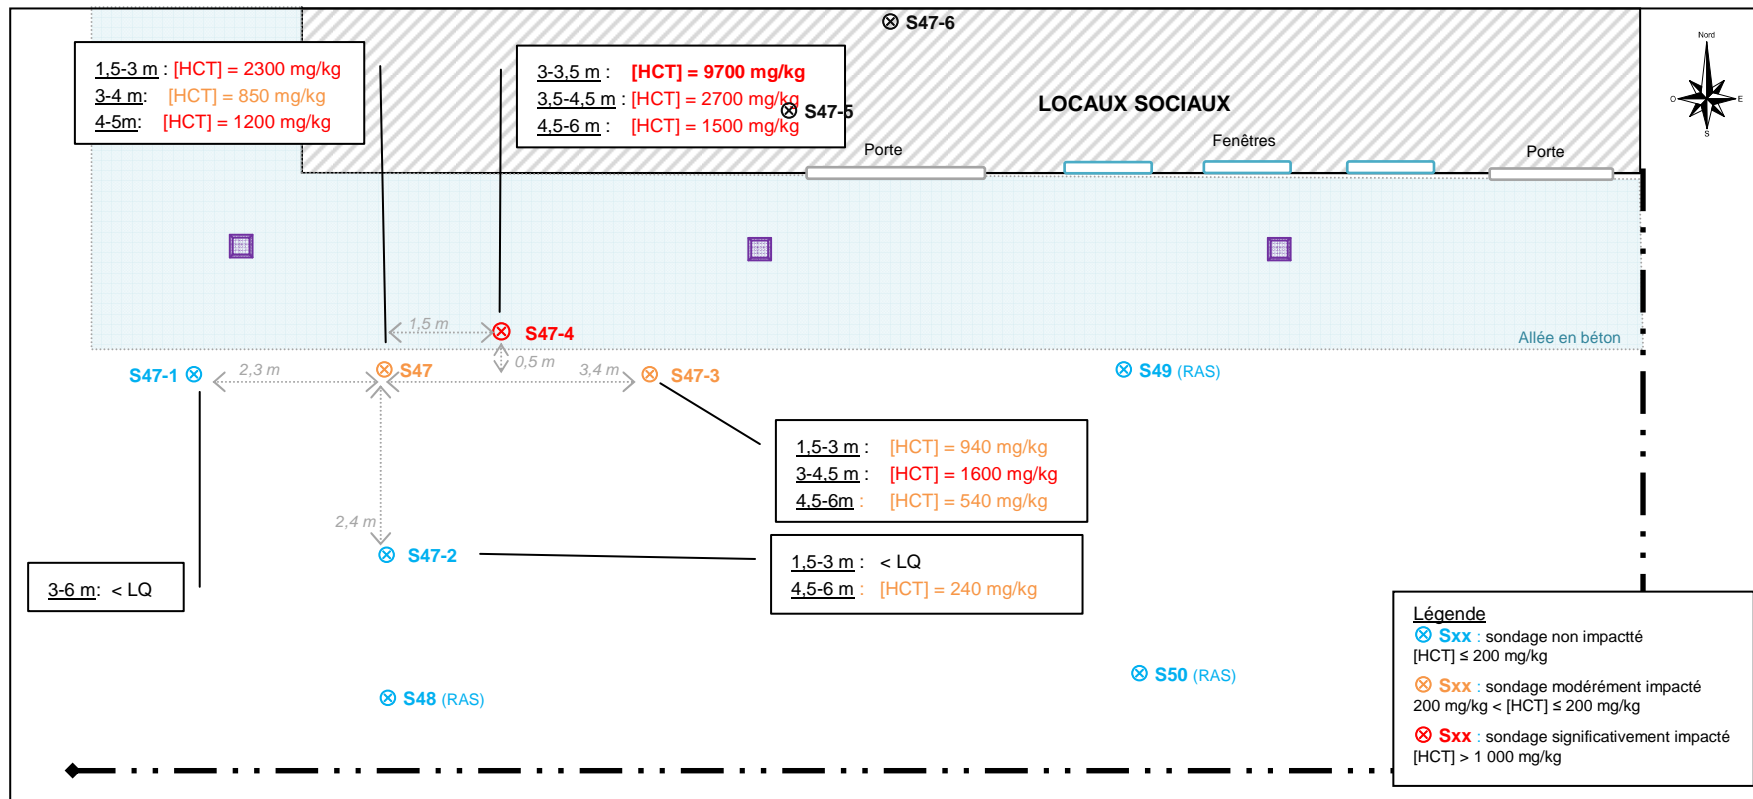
⊗ S47-6

1,5-3 m : [HCT] = 2300 mg/kg
3-4 m: [HCT] = 850 mg/kg
4-5m: [HCT] = 1200 mg/kg

3-3,5 m : [HCT] = 9700 mg/kg
3,5-4,5 m : [HCT] = 2700 mg/kg
4,5-6 m : [HCT] = 1500 mg/kg

⊗ S47-5

LOCAUX SOCIAUX

Nord
O
E
S

Porte
Fenêtres
Porte

1,5 m
⊗ S47-4

Allée en béton

S47-1 ⊗
2,3 m
⊗ S47
0,5 m
3,4 m
⊗ S47-3

⊗ S49 (RAS)

1,5-3 m : [HCT] = 940 mg/kg
3-4,5 m : [HCT] = 1600 mg/kg
4,5-6m : [HCT] = 540 mg/kg

2,4 m
⊗ S47-2

3-6 m: < LQ

1,5-3 m : < LQ
4,5-6 m : [HCT] = 240 mg/kg

Légende
⊗ Sxx : sondage non impactté
[HCT] ≤ 200 mg/kg
⊗ Sxx : sondage modérément impacté
200 mg/kg < [HCT] ≤ 200 mg/kg
⊗ Sxx : sondage significativement impacté
[HCT] > 1 000 mg/kg

⊗ S50 (RAS)

⊗ S48 (RAS)